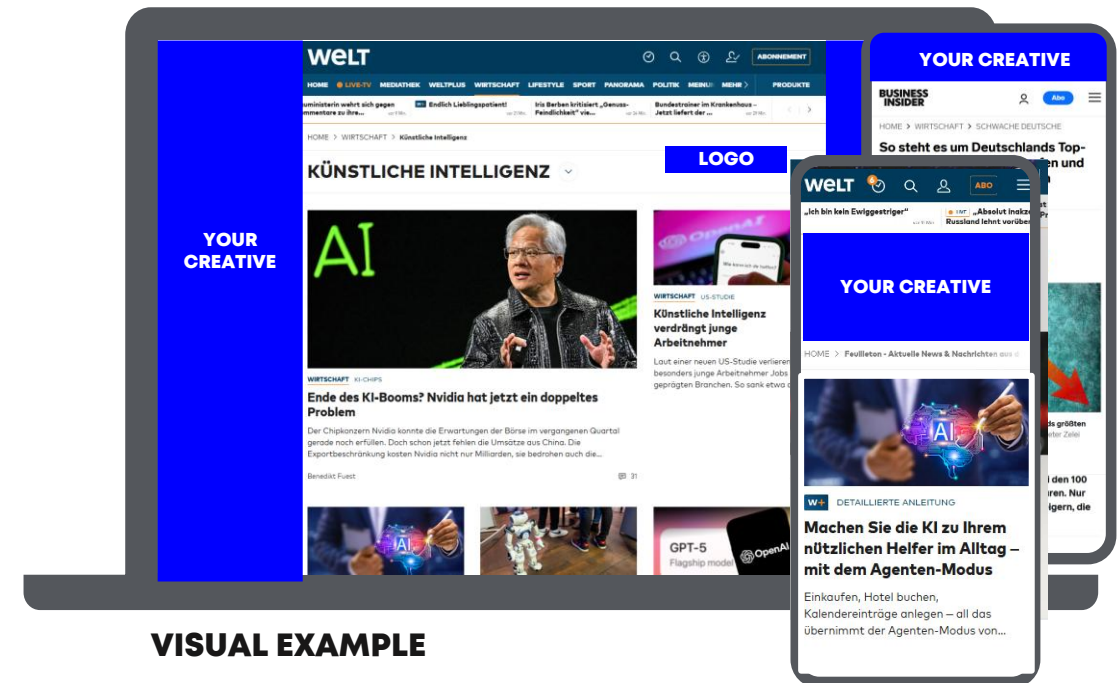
YOUR CREATIVE

WELT

ABONNEMENT

HOME LIVE-TV MEDIATHEK WELTPLUS WIRTSCHAFT LIFESTYLE SPORT PANORAMA POLITIK MEINUNG MEHR PRODUKTE

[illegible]ministerin wehrt sich gegen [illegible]mmentare zu ihre...

Endlich Lieblingspatient!

Iris Berben kritisiert „Genuss-Feindlichkeit" vie...

Bundestrainer im Krankenhaus – Jetzt liefert der...

HOME > WIRTSCHAFT > Künstliche Intelligenz

LOGO

KÜNSTLICHE INTELLIGENZ

AI

WIRTSCHAFT KI-CHIPS

Ende des KI-Booms? Nvidia hat jetzt ein doppeltes Problem

Der Chipkonzern Nvidia konnte die Erwartungen der Börse im vergangenen Quartal gerade noch erfüllen. Doch schon jetzt fehlen die Umsätze aus China. Die Exportbeschränkung kosten Nvidia nicht nur Milliarden, sie bedrohen auch die...

Benedikt Fuest

31

WIRTSCHAFT US-STUDIE

Künstliche Intelligenz verdrängt junge Arbeitnehmer

Laut einer neuen US-Studie verlieren besonders junge Arbeitnehmer Jobs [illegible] geprägten Branchen. So sank etwa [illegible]

GPT-5

Flagship model

OpenAI

YOUR CREATIVE

BUSINESS INSIDER

Abo

HOME > WIRTSCHAFT > SCHWACHE DEUTSCHE

So steht es um Deutschlands Top-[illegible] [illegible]en und

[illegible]ds größten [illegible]ster Zeiel

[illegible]l den 100 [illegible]ren. Nur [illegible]igern, die

WELT

ABO

„Ich bin kein Ewiggestriger"

„Absolut inakz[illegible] Russland lehnt vorüber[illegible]

YOUR CREATIVE

HOME > Feuilleton - Aktuelle News & Nachrichten aus d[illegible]

AI

W+ DETAILLIERTE ANLEITUNG

Machen Sie die KI zu Ihrem nützlichen Helfer im Alltag – mit dem Agenten-Modus

Einkaufen, Hotel buchen, Kalendereinträge anlegen – all das übernimmt der Agenten-Modus von...

VISUAL EXAMPLE